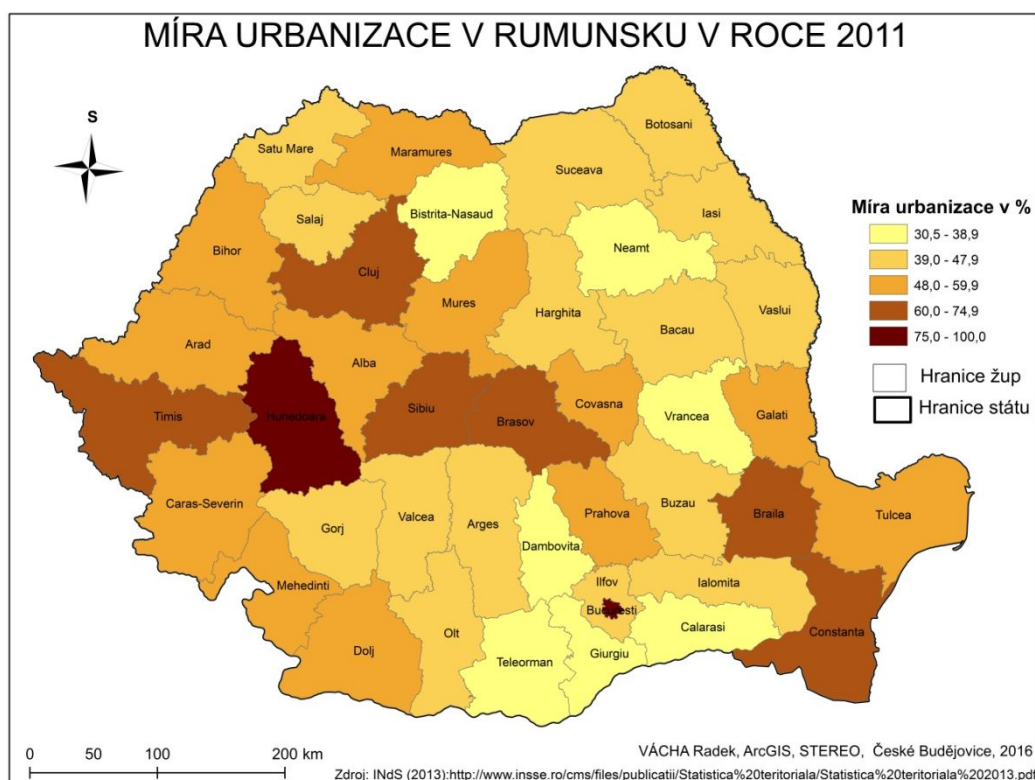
MÍRA URBANIZACE V RUMUNSKU V ROCE 2011

S

Satu Mare
Maramures
Botosani
Suceava
Bistrita-Nasaud
Salaj
Iasi
Neamt
Bihor
Cluj
Mures
Harghita
Vaslui
Bacau
Arad
Alba
Hunedoara
Sibiu
Brasov
Covasna
Timis
Vrancea
Galati
Caras-Severin
Gorj
Valcea
Arges
Dambovita
Prahova
Buzau
Braila
Tulcea
Mehedinti
Ilfov
Ialomita
Bucuresti
Calarasi
Constanta
Dolj
Olt
Teleorman
Giurgiu

Míra urbanizace v %
30,5 - 38,9
39,0 - 47,9
48,0 - 59,9
60,0 - 74,9
75,0 - 100,0

Hranice žup
Hranice státu

0 50 100 200 km

VÁCHA Radek, ArcGIS, STEREO, České Budějovice, 2016
Zdroj: INdS (2013):http://www.insse.ro/cms/files/publicatii/Statistica%20teritoriala/Statistica%20teritoriala%202013.pd